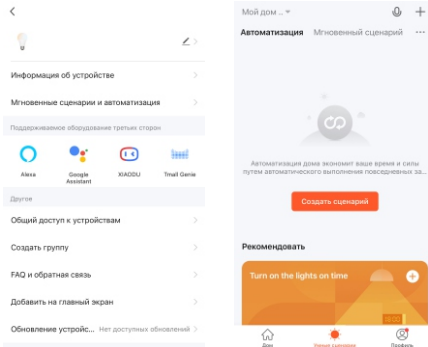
Информация об устройстве

Мгновенные сценарии и автоматизация

Поддерживаемое оборудование третьих сторон

Alexa

Google Assistant

XIAODU

Tmall Genie

Другое

Общий доступ к устройствам

Создать группу

FAQ и обратная связь

Добавить на главный экран

Обновление устройс... Нет доступных обновлений

Мой дом ...

Автоматизация

Мгновенный сценарий

Автоматизация дома экономит ваше время и силы путем автоматического выполнения повседневных за...

Создать сценарий

Рекомендовать

Turn on the lights on time

Дом

Умные сценарии

Профиль